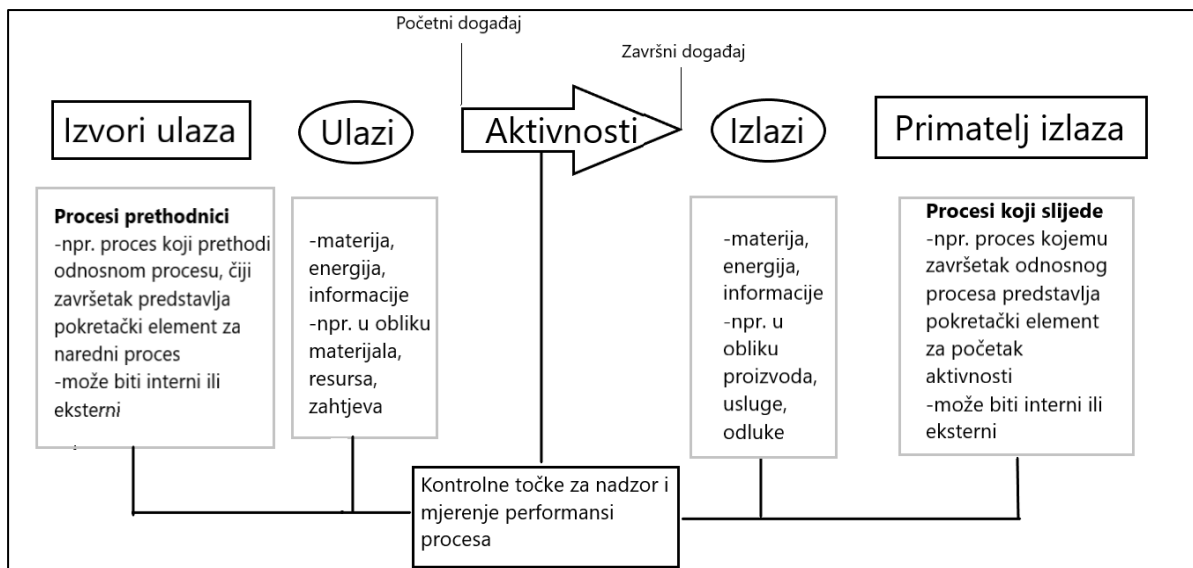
Početni događaj

Završni događaj

Izvori ulaza

Ulazi

Aktivnosti

Izlazi

Primatelj izlaza

**Procesi prethodnici**
-npr. proces koji prethodi odnosnom procesu, čiji završetak predstavlja pokretački element za naredni proces
-može biti interni ili eksterni

-materija, energija, informacije
-npr. u obliku materijala, resursa, zahtjeva

-materija, energija, informacije
-npr. u obliku proizvoda, usluge, odluke

**Procesi koji slijede**
-npr. proces kojemu završetak odnosnog procesa predstavlja pokretački element za početak aktivnosti
-može biti interni ili eksterni

Kontrolne točke za nadzor i mjerenje performansi procesa